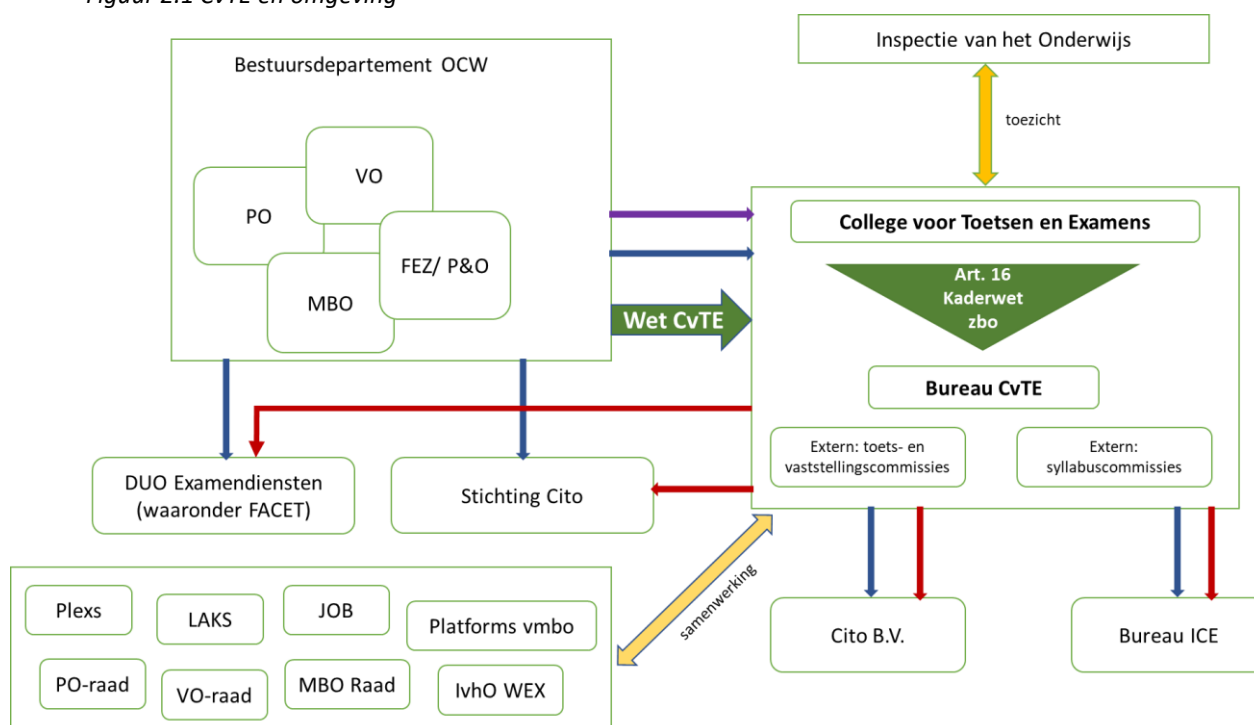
Figuur 2.1 CvTE en omgeving

Inspectie van het Onderwijs

toezicht

Bestuursdepartement OCW

VO

PO

FEZ/ P&O

MBO

College voor Toetsen en Examens

Art. 16 Kaderwet zbo

Wet CvTE

Bureau CvTE

Extern: toets- en vaststellingscommissies

Extern: syllabuscommissies

DUO Examendiensten (waaronder FACET)

Stichting Cito

samenwerking

Plexs

LAKS

JOB

Platforms vmbo

PO-raad

VO-raad

MBO Raad

IvhO WEX

Cito B.V.

Bureau ICE